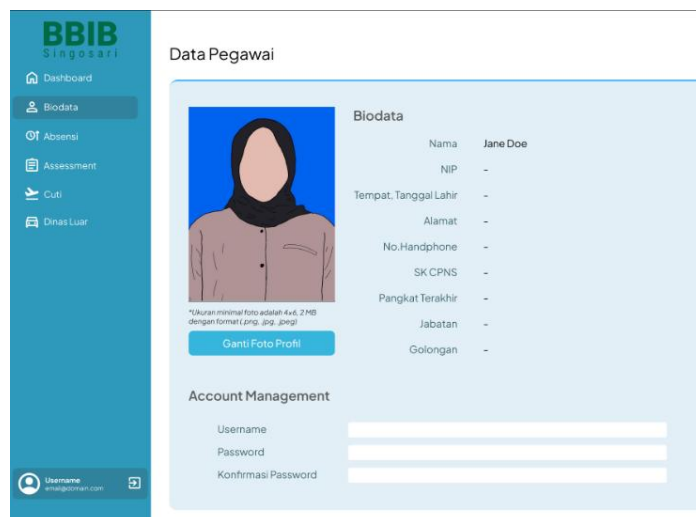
BBIB
Singosari

Dashboard
Biodata
Absensi
Assessment
Cuti
Dinas Luar

Username
email@domain.com

Data Pegawai

*Ukuran minimal foto adalah 4x6, 2 MB dengan format (.png, .jpg, .jpeg)

Ganti Foto Profil

Biodata

| | |
|---|---|
| Nama | Jane Doe |
| NIP | - |
| Tempat, Tanggal Lahir | - |
| Alamat | - |
| No.Handphone | - |
| SK CPNS | - |
| Pangkat Terakhir | - |
| Jabatan | - |
| Golongan | - |

Account Management

Username
Password
Konfirmasi Password